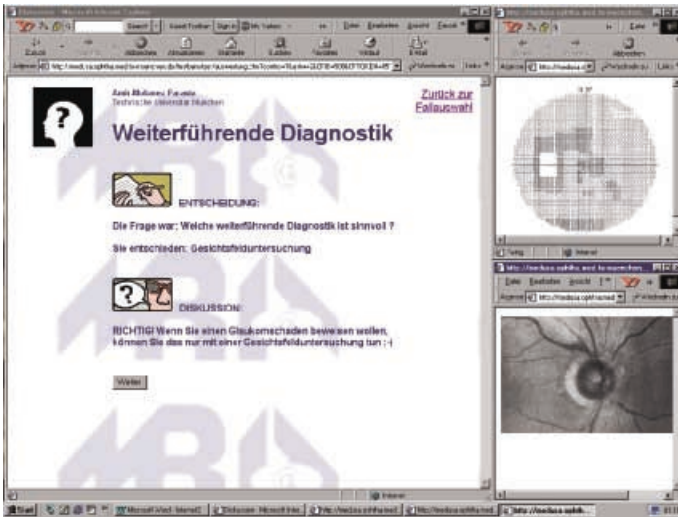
Zurück zur Fallauswahl

Weiterführende Diagnostik

ENTSCHEIDUNG:

Die Frage war: Welche weiterführende Diagnostik ist sinnvoll ?

Sie entschieden: Gesichtsfelduntersuchung

DISKUSSION:

RICHTIG! Wenn Sie einen Glaukomschaden beweisen wollen, können Sie das nur mit einer Gesichtsfelduntersuchung tun ;-)

Weiter

Technische Universität München

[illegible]